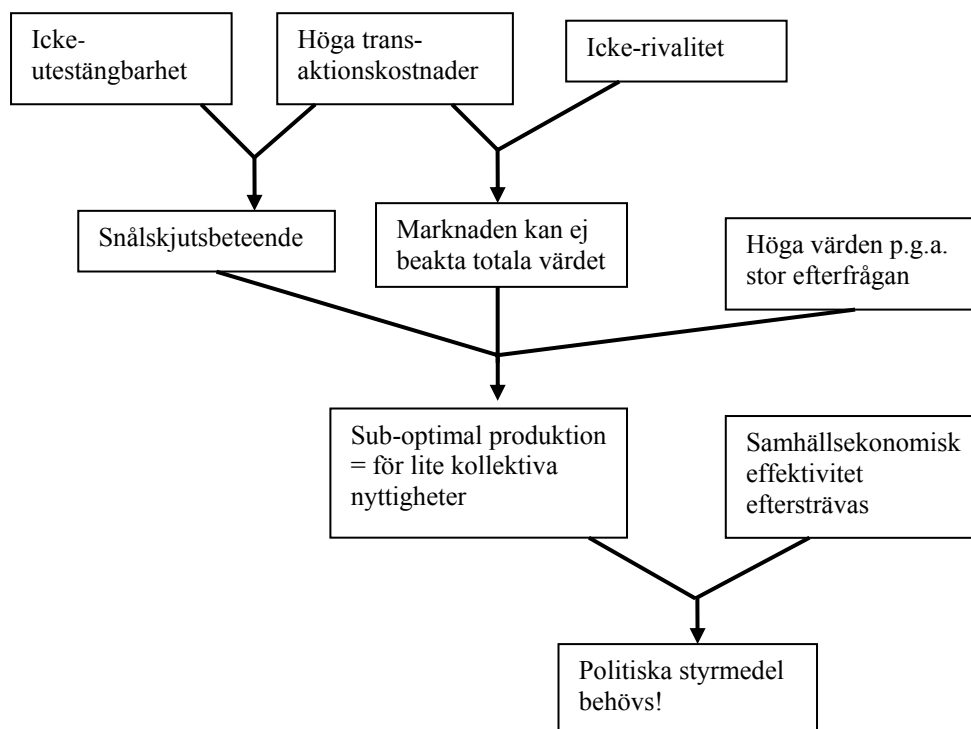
Icke-utestängbarhet

Höga transaktionskostnader

Icke-rivalitet

Snålskjutsbeteende

Marknaden kan ej beakta totala värdet

Höga värden p.g.a. stor efterfrågan

Sub-optimal produktion = för lite kollektiva nyttigheter

Samhällsekonomisk effektivitet eftersträvas

Politiska styrmedel behövs!